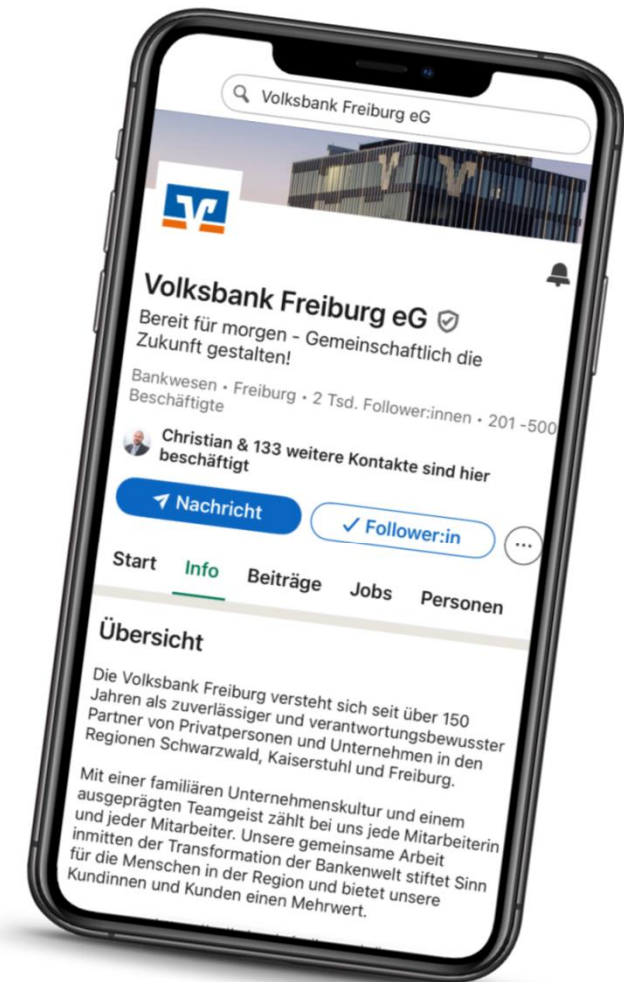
Volksbank Freiburg eG

Volksbank Freiburg eG

Bereit für morgen - Gemeinschaftlich die Zukunft gestalten!

Bankwesen • Freiburg • 2 Tsd. Follower:innen • 201 -500 Beschäftigte

Christian & 133 weitere Kontakte sind hier beschäftigt

Nachricht

✓ Follower:in

Start Info Beiträge Jobs Personen

Übersicht

Die Volksbank Freiburg versteht sich seit über 150 Jahren als zuverlässiger und verantwortungsbewusster Partner von Privatpersonen und Unternehmen in den Regionen Schwarzwald, Kaiserstuhl und Freiburg.

Mit einer familiären Unternehmenskultur und einem ausgeprägten Teamgeist zählt bei uns jede Mitarbeiterin und jeder Mitarbeiter. Unsere gemeinsame Arbeit inmitten der Transformation der Bankenwelt stiftet Sinn für die Menschen in der Region und bietet unsere Kundinnen und Kunden einen Mehrwert.